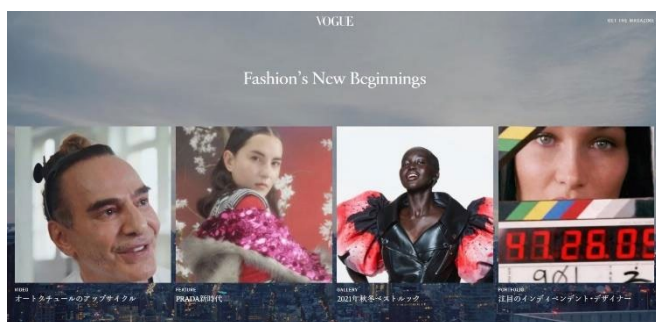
VOGUE

GET THE MAGAZINE

Fashion's New Beginnings

VIDEO
オートクチュールのアップサイクル

FEATURE
PRADA新時代

GALLERY
2021年秋冬ベストルック

PORTFOLIO
注目のインディペンデント・デザイナー

97:26:89

901